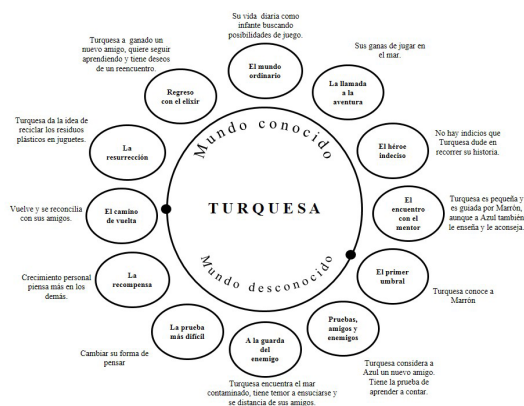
Su vida diaria como infante buscando posibilidades de juego.

El mundo ordinario

Sus ganas de jugar en el mar.

La llamada a la aventura

No hay indicios que Turquesa dude en recorrer su historia.

El héroe indeciso

Turquesa es pequeña y es guiada por Marrón, aunque a Azul también le enseña y le aconseja.

El encuentro con el mentor

El primer umbral

Turquesa conoce a Marrón

Pruebas, amigos y enemigos

Turquesa considera a Azul un nuevo amigo. Tiene la prueba de aprender a contar.

A la guarda del enemigo

Turquesa encuentra el mar contaminado, tiene temor a ensuciarse y se distancia de sus amigos.

La prueba más difícil

Cambiar su forma de pensar

La recompensa

Crecimiento personal piensa más en los demás.

El camino de vuelta

Vuelve y se reconcilia con sus amigos.

La resurrección

Turquesa da la idea de reciclar los residuos plásticos en juguetes.

Regreso con el elixir

Turquesa a ganado un nuevo amigo, quiere seguir aprendiendo y tiene deseos de un reencuentro.

Mundo conocido

TURQUESA

Mundo desconocido